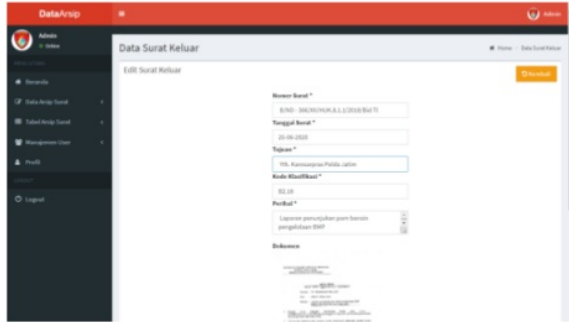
DataArsip

Admin
Online

Admin

Beranda
Data Arsip Surat
Tabel Arsip Surat
Manajemen User
Profil

Logout

Data Surat Keluar

Home > Data Surat Keluar

Edit Surat Keluar

Kembali

Nomor Surat *
B/ND - 394/XI/HUK.8.1.1/2018/Bid TI

Tanggal Surat *
20-06-2020

Tujuan *
Yth. Karoops Polda Jatim

Kode Klasifikasi *
B2.18

Perihal *
Laporan penunjukan pom bensin pengelolaan BMP

Dokumen

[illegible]